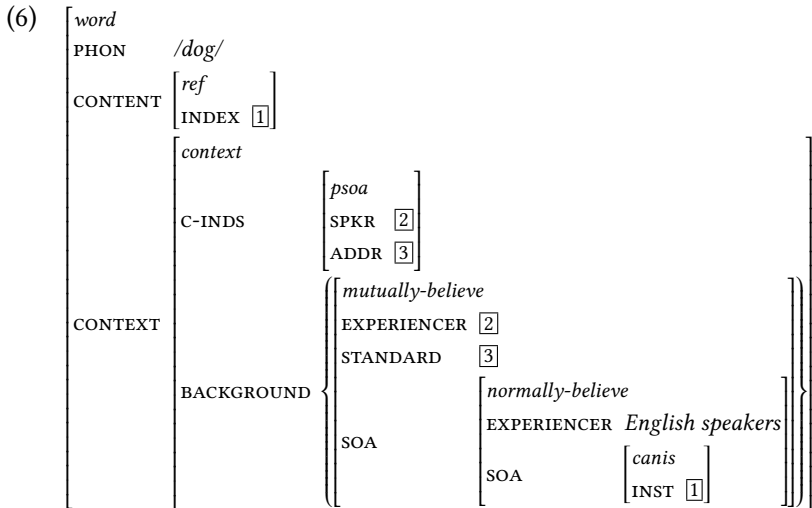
(6)

$\begin{bmatrix} \textit{word} & \\ \text{PHON} & \textit{/dog/} \\ \text{CONTENT} & \begin{bmatrix} \textit{ref} \\ \text{INDEX } \boxed{1} \end{bmatrix} \\ \text{CONTEXT} & \begin{bmatrix} \textit{context} & \\ \text{C-INDS} & \begin{bmatrix} \textit{psoa} \\ \text{SPKR } \boxed{2} \\ \text{ADDR } \boxed{3} \end{bmatrix} \\ \text{BACKGROUND} & \left\{ \begin{bmatrix} \textit{mutually-believe} & \\ \text{EXPERIENCER} & \boxed{2} \\ \text{STANDARD} & \boxed{3} \\ \text{SOA} & \begin{bmatrix} \textit{normally-believe} & \\ \text{EXPERIENCER} & \textit{English speakers} \\ \text{SOA} & \begin{bmatrix} \textit{canis} \\ \text{INST } \boxed{1} \end{bmatrix} \end{bmatrix} \end{bmatrix} \right\} \end{bmatrix} \end{bmatrix}$